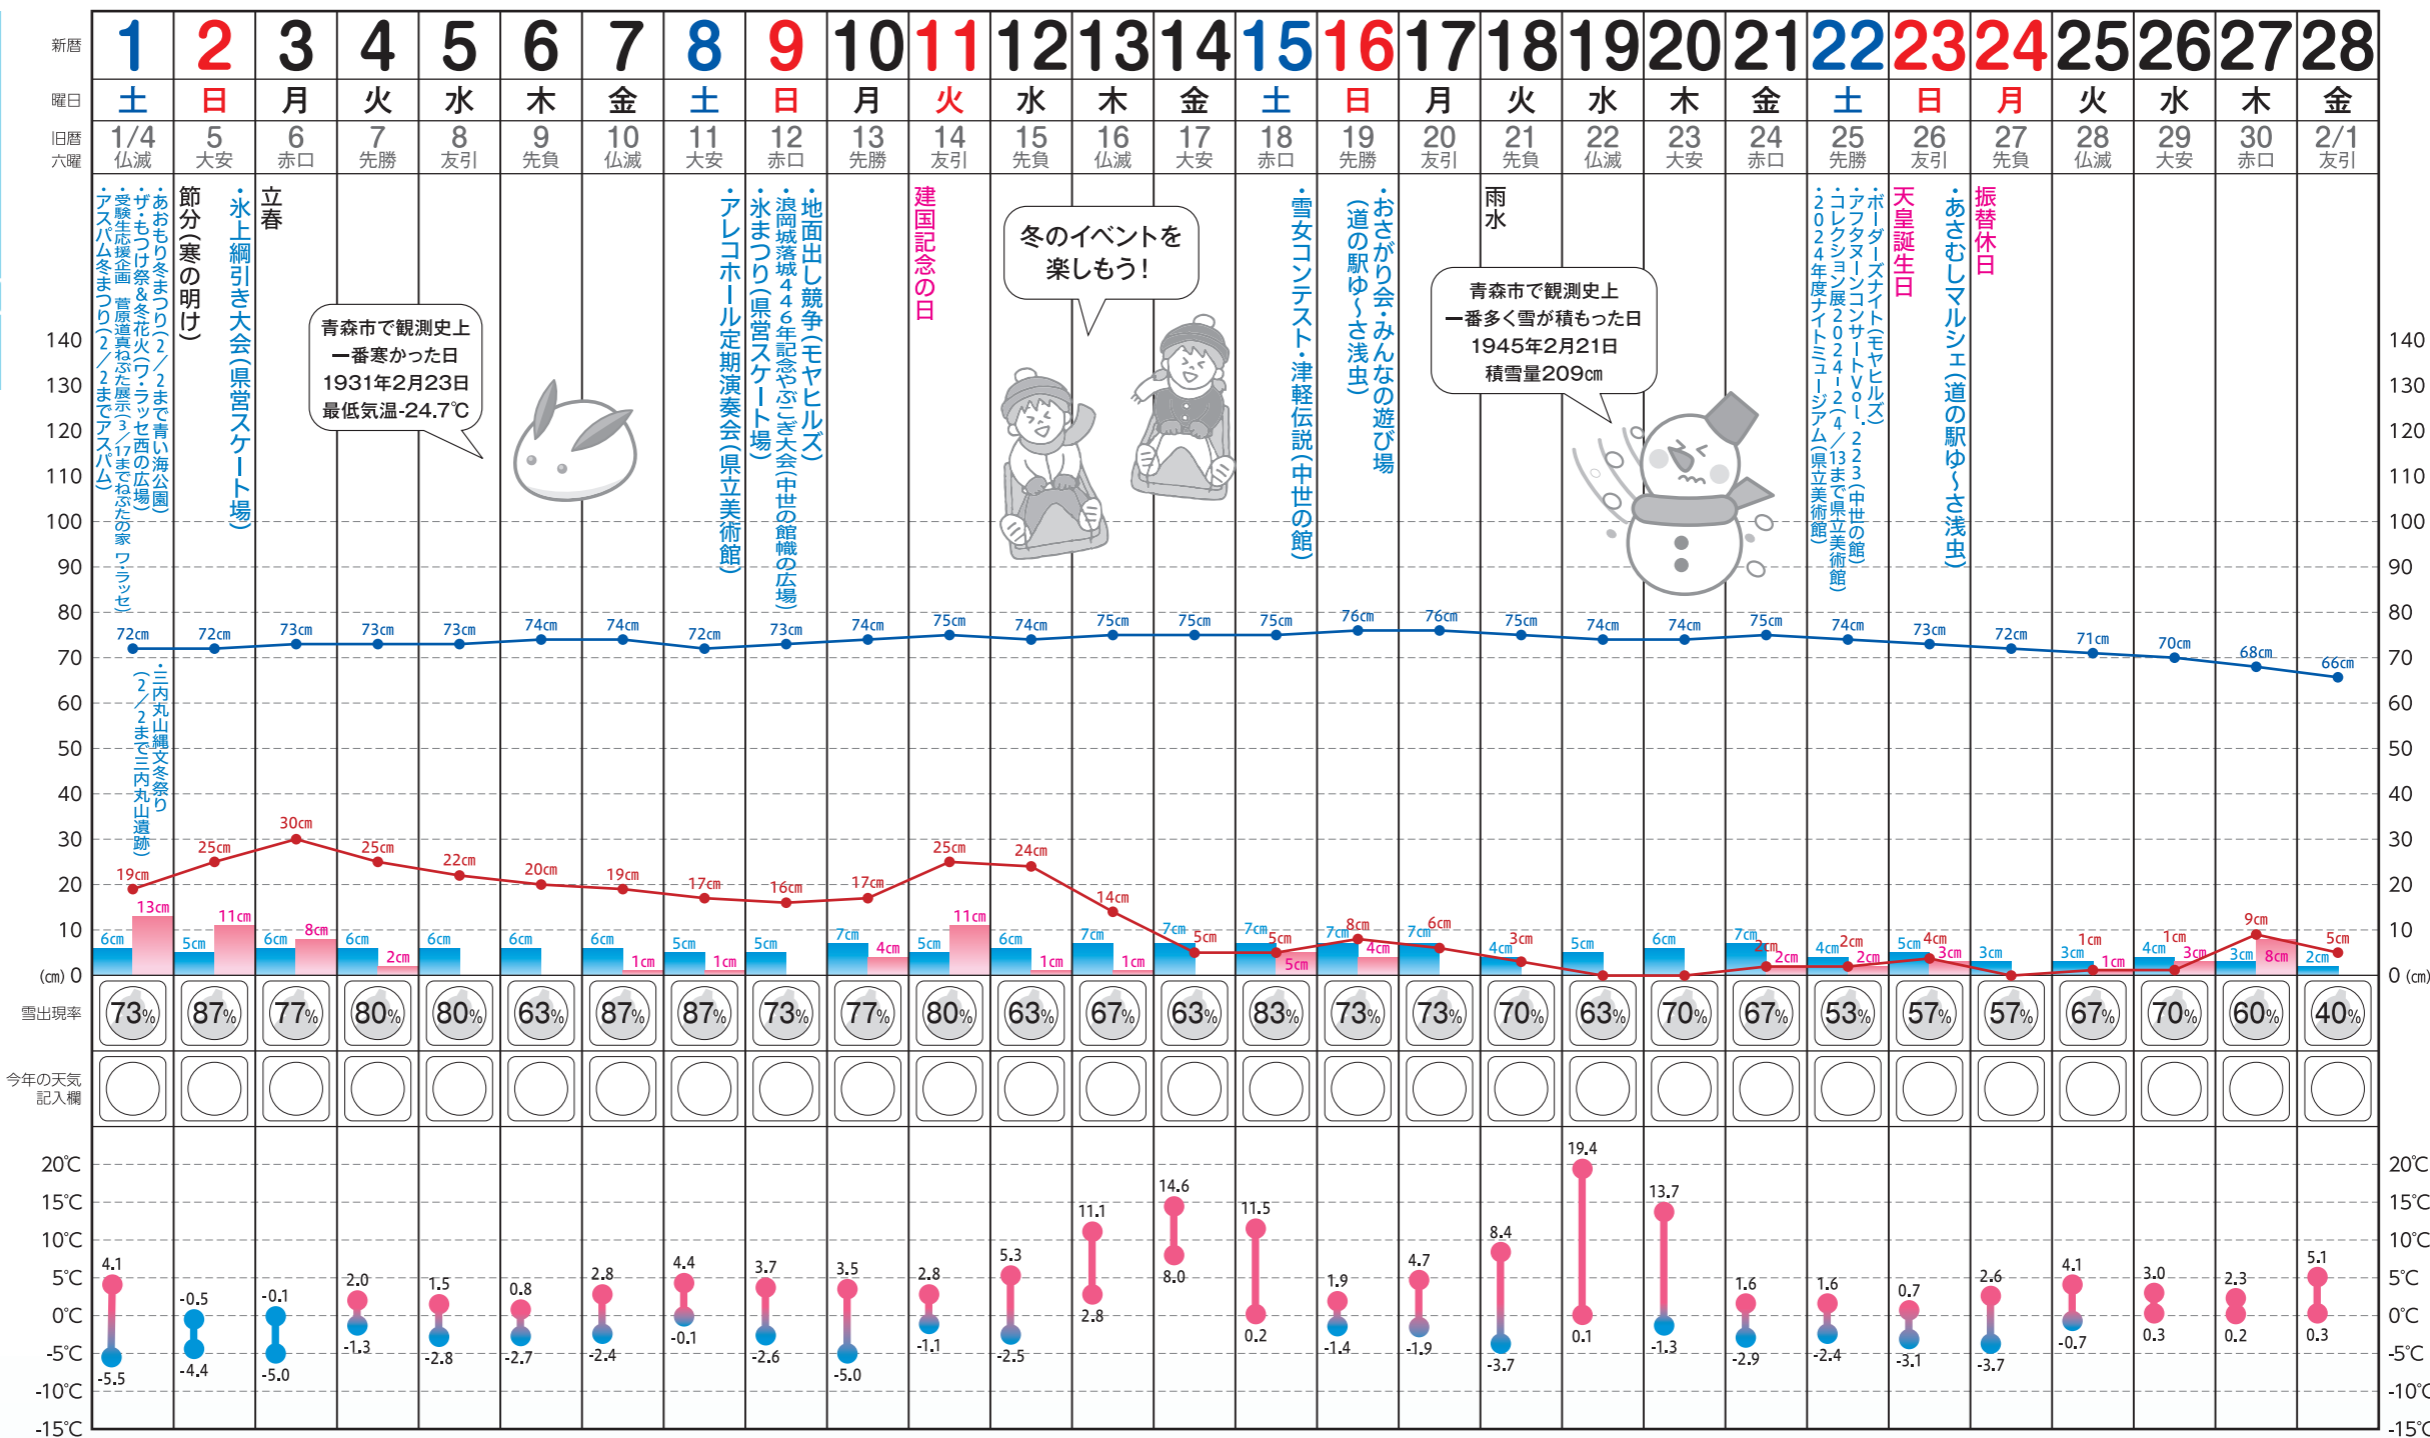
| 新暦 | 1 | 2 | 3 | 4 | 5 | 6 | 7 | 8 | 9 | 10 | 11 | 12 | 13 | 14 | 15 | 16 | 17 | 18 | 19 | 20 | 21 | 22 | 23 | 24 | 25 | 26 | 27 | 28 |
|---|---|---|---|---|---|---|---|---|---|---|---|---|---|---|---|---|---|---|---|---|---|---|---|---|---|---|---|---|
| 曜日 | 土 | 日 | 月 | 火 | 水 | 木 | 金 | 土 | 日 | 月 | 火 | 水 | 木 | 金 | 土 | 日 | 月 | 火 | 水 | 木 | 金 | 土 | 日 | 月 | 火 | 水 | 木 | 金 |
| 旧暦 | 1/4 | 5 | 6 | 7 | 8 | 9 | 10 | 11 | 12 | 13 | 14 | 15 | 16 | 17 | 18 | 19 | 20 | 21 | 22 | 23 | 24 | 25 | 26 | 27 | 28 | 29 | 30 | 2/1 |
| 六曜 | 仏滅 | 大安 | 赤口 | 先勝 | 友引 | 先負 | 仏滅 | 大安 | 赤口 | 先勝 | 友引 | 先負 | 仏滅 | 大安 | 赤口 | 先勝 | 友引 | 先負 | 仏滅 | 大安 | 赤口 | 先勝 | 友引 | 先負 | 仏滅 | 大安 | 赤口 | 友引 |

・あおもり冬まつり(2/2まで青い海公園)
・ザ・もつけ祭&冬花火(ワ・ラッセ西の広場)
・受験生応援企画 菅原道真ねぶた展示(3/17までねぶたの家 ワ・ラッセ)
・アスパム冬まつり(2/2までアスパム)
・三内丸山縄文冬祭り(2/2まで三内丸山遺跡)
節分(寒の明け)
・氷上綱引き大会(県営スケート場)
立春
・アレコホール定期演奏会(県立美術館)
・氷まつり(県営スケート場)
・浪岡城落城446年記念やぶこぎ大会(中世の館幟の広場)
・地面出し競争(モヤヒルズ)
建国記念の日
・雪女コンテスト・津軽伝説(中世の館)
・おさがり会・みんなの遊び場(道の駅ゆ~さ浅虫)
雨水
・ボーダーズナイト(モヤヒルズ)
・アフタヌーンコンサートVol.223(中世の館)
・コレクション展2024-2(4/13まで県立美術館)
・2024年度ナイトミュージアム(県立美術館)
天皇誕生日
・あさむしマルシェ(道の駅ゆ~さ浅虫)
振替休日

青森市で観測史上
一番寒かった日
1931年2月23日
最低気温-24.7℃

冬のイベントを
楽しもう!

青森市で観測史上
一番多く雪が積もった日
1945年2月21日
積雪量209㎝

140 130 120 110 100 90 80 70 60 50 40 30 20 10 (㎝) 0

72㎝ 72㎝ 73㎝ 73㎝ 73㎝ 74㎝ 74㎝ 72㎝ 73㎝ 74㎝ 75㎝ 74㎝ 75㎝ 75㎝ 75㎝ 76㎝ 76㎝ 75㎝ 74㎝ 74㎝ 75㎝ 74㎝ 73㎝ 72㎝ 71㎝ 70㎝ 68㎝ 66㎝

19㎝ 25㎝ 30㎝ 25㎝ 22㎝ 20㎝ 19㎝ 17㎝ 16㎝ 17㎝ 25㎝ 24㎝ 14㎝ 5㎝ 5㎝ 8㎝ 6㎝ 3㎝ 2㎝ 2㎝ 4㎝ 1㎝ 1㎝ 9㎝ 5㎝

6㎝ 13㎝ 5㎝ 11㎝ 6㎝ 8㎝ 6㎝ 2㎝ 6㎝ 6㎝ 6㎝ 1㎝ 5㎝ 1㎝ 5㎝ 7㎝ 4㎝ 5㎝ 11㎝ 6㎝ 1㎝ 7㎝ 1㎝ 7㎝ 7㎝ 5㎝ 7㎝ 4㎝ 7㎝ 4㎝ 5㎝ 6㎝ 7㎝ 2㎝ 4㎝ 2㎝ 5㎝ 3㎝ 3㎝ 3㎝ 1㎝ 4㎝ 3㎝ 3㎝ 8㎝ 2㎝

雪出現率 73% 87% 77% 80% 80% 63% 87% 87% 73% 77% 80% 63% 67% 63% 83% 73% 73% 70% 63% 70% 67% 53% 57% 57% 67% 70% 60% 40%

今年の天気記入欄

20℃ 15℃ 10℃ 5℃ 0℃ -5℃ -10℃ -15℃

4.1 -5.5 | -0.5 -4.4 | -0.1 -5.0 | 2.0 -1.3 | 1.5 -2.8 | 0.8 -2.7 | 2.8 -2.4 | 4.4 -0.1 | 3.7 -2.6 | 3.5 -5.0 | 2.8 -1.1 | 5.3 -2.5 | 11.1 2.8 | 14.6 8.0 | 11.5 0.2 | 1.9 -1.4 | 4.7 -1.9 | 8.4 -3.7 | 19.4 0.1 | 13.7 -1.3 | 1.6 -2.9 | 1.6 -2.4 | 0.7 -3.1 | 2.6 -3.7 | 4.1 -0.7 | 3.0 0.3 | 2.3 0.2 | 5.1 0.3